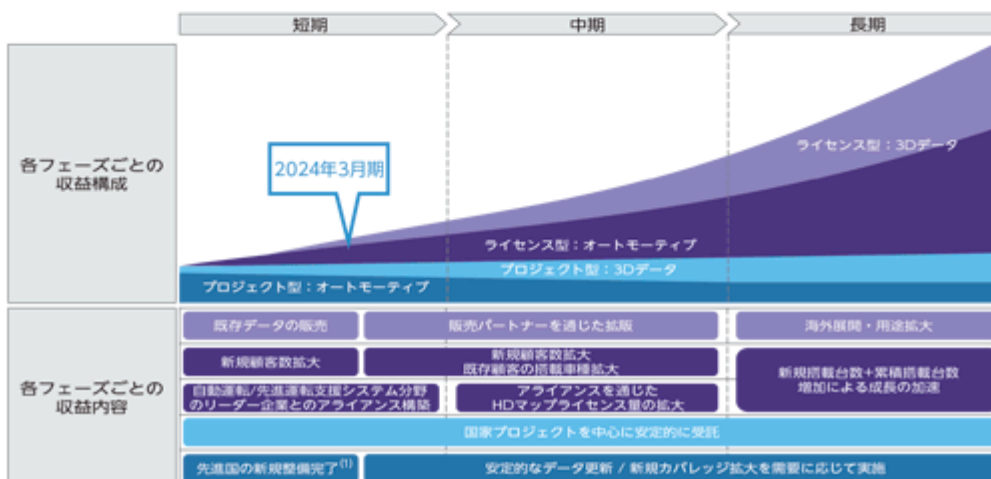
短期

中期

長期

各フェーズごとの収益構成

2024年3月期

ライセンス型：3Dデータ

ライセンス型：オートモーティブ

プロジェクト型：3Dデータ

プロジェクト型：オートモーティブ

各フェーズごとの収益内容

既存データの販売

販売パートナーを通じた拡販

海外展開・用途拡大

新規顧客数拡大

新規顧客数拡大
既存顧客の搭載車種拡大

新規搭載台数+累積搭載台数増加による成長の加速

自動運転/先進運転支援システム分野のリーダー企業とのアライアンス構築

アライアンスを通じたHDマップライセンス量の拡大

国家プロジェクトを中心に安定的に受託

先進国の新規整備完了$^{(1)}$

安定的なデータ更新 / 新規カバレッジ拡大を需要に応じて実施